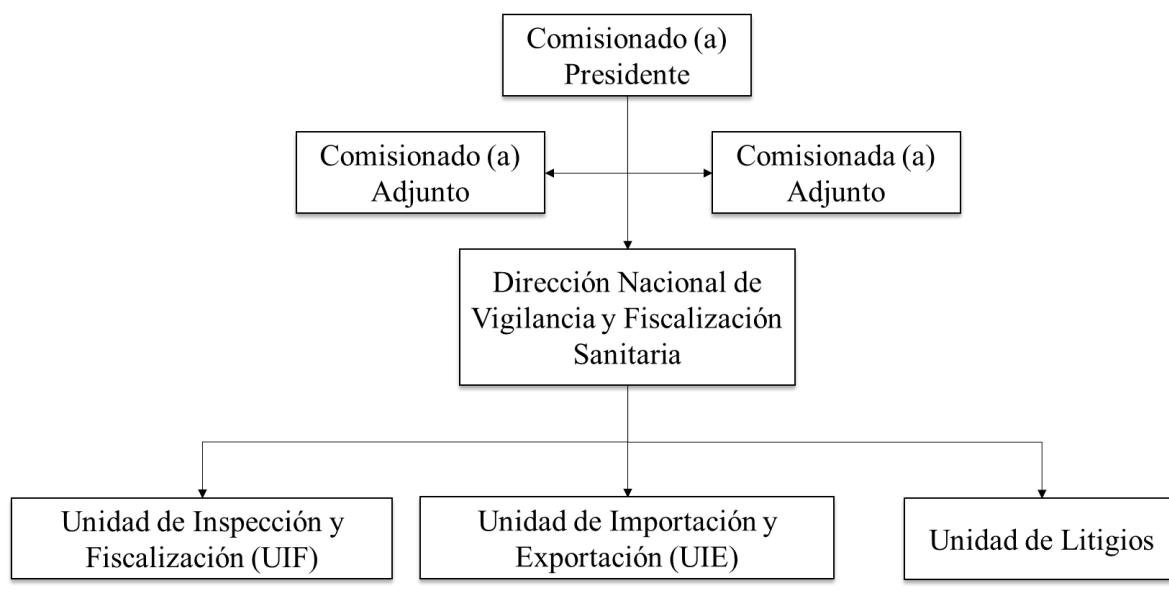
Comisionado (a) Presidente

Comisionado (a) Adjunto

Comisionada (a) Adjunto

Dirección Nacional de Vigilancia y Fiscalización Sanitaria

Unidad de Inspección y Fiscalización (UIF)

Unidad de Importación y Exportación (UIE)

Unidad de Litigios